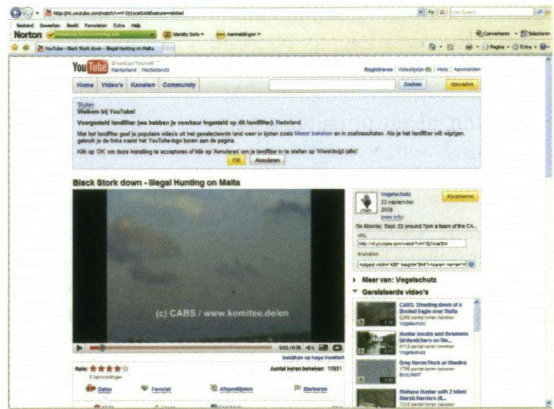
http://nl.youtube.com/watch?v=

Bestand Bewerken Beeld Favorieten Extra Help

Norton

Identity Safe

Aanmeldingen

YouTube - Black Stork down - Illegal Hunting on Malta

YouTube Broadcast Yourself Nederland Nederlands

Registreren Videolijsten (0) Help Aanmelden

Home Video's Kanalen Community

Zoeken Uploaden

Sluiten

Welkom bij YouTube!

Voorgesteld landfilter (we hebben je voorkeur ingesteld op dit landfilter): Nederland

Met het landfilter geef je populaire video's uit het geselecteerde land weer in lijsten zoals Meest bekeken en in zoekresultaten. Als je het landfilter wilt wijzigen, gebruik je de links naast het YouTube-logo boven aan de pagina.

Klik op 'OK' om deze instelling te accepteren of klik op 'Annuleren' om je landfilter in te stellen op 'Wereldwijd (alle)'.

OK Annuleren

Black Stork down - Illegal Hunting on Malta

(c) CABS / www.komitee.de/en

Vogelschutz
23 september 2008
(meer info)

On Monday, Sept. 22 around 7pm a team of the CA...

URL
http://nl.youtube.com/watch?v=

Insluiten

Meer van: Vogelschutz

Gerelateerde video's

CABS: Shooting down of a Booted Eagle over Malta

Hunter insults and threatens birdwatchers on...

Grey Heron Flock at Ghadira

Maltese Hunter with 2 killed Marsh Harriers (f...

Rate: ★★★★

Aantal keren bekeken: 10851

Delen Favoriet Afspeellijsten Markeren